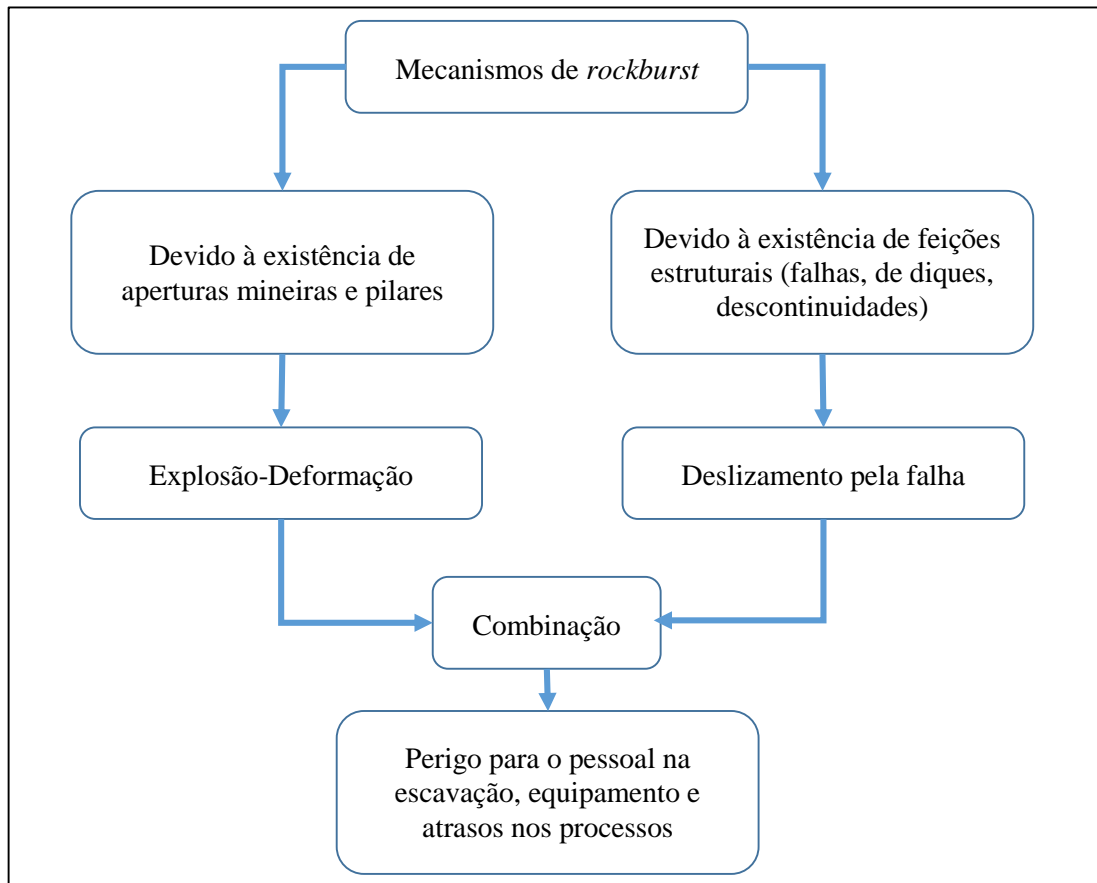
Mecanismos de rockburst

Devido à existência de aperturas mineiras e pilares

Devido à existência de feições estruturais (falhas, de diques, descontinuidades)

Explosão-Deformação

Deslizamento pela falha

Combinação

Perigo para o pessoal na escavação, equipamento e atrasos nos processos